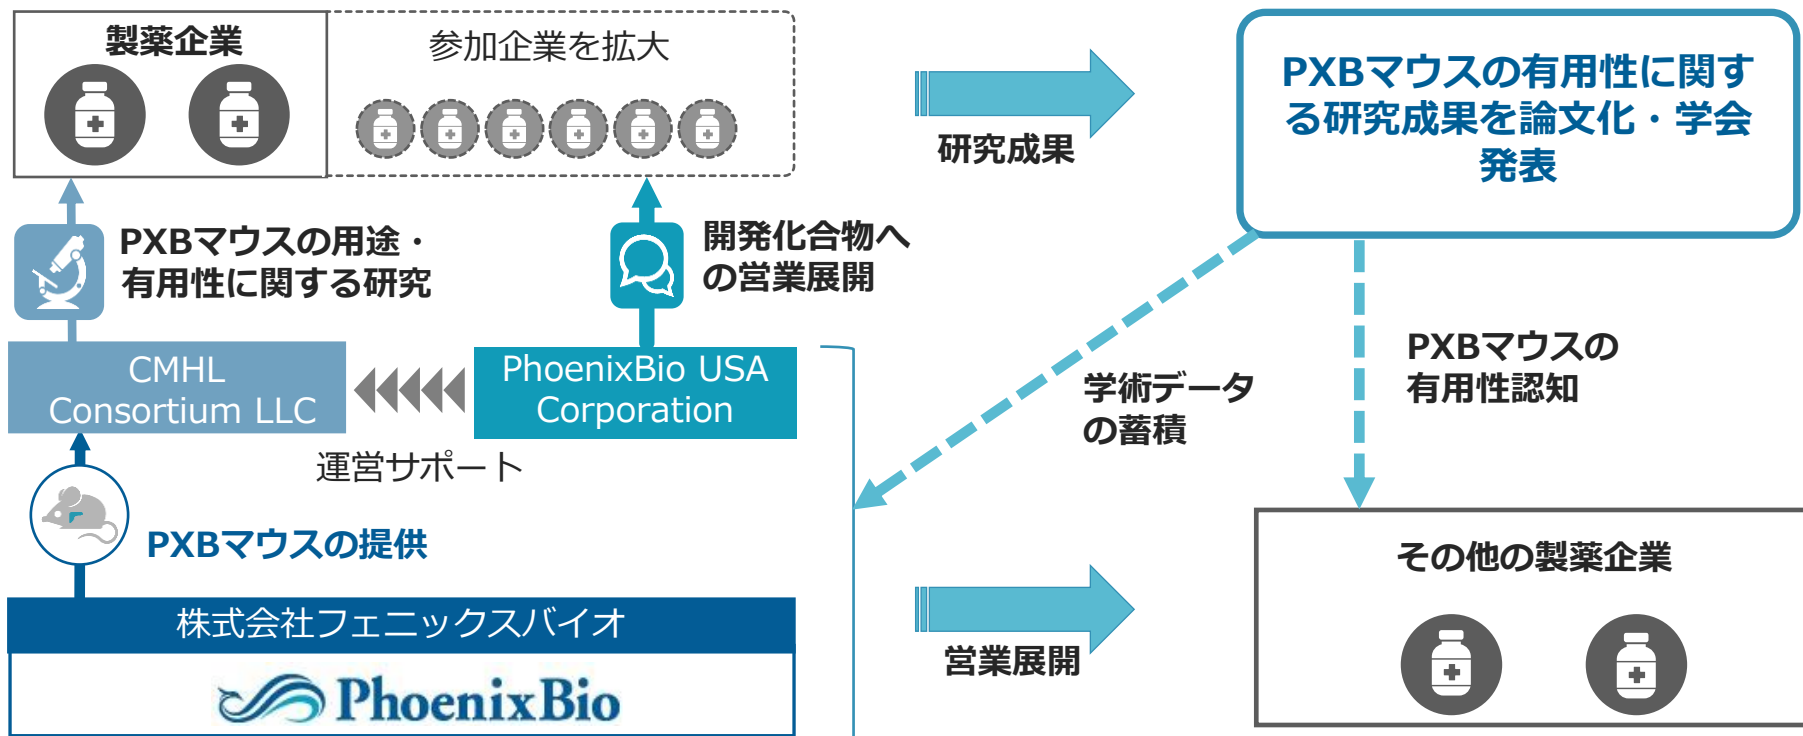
製薬企業

参加企業を拡大

研究成果

PXBマウスの有用性に関する研究成果を論文化・学会発表

PXBマウスの用途・有用性に関する研究

開発化合物への営業展開

CMHL Consortium LLC

PhoenixBio USA Corporation

運営サポート

学術データの蓄積

PXBマウスの有用性認知

PXBマウスの提供

株式会社フェニックスバイオ

PhoenixBio

その他の製薬企業

営業展開